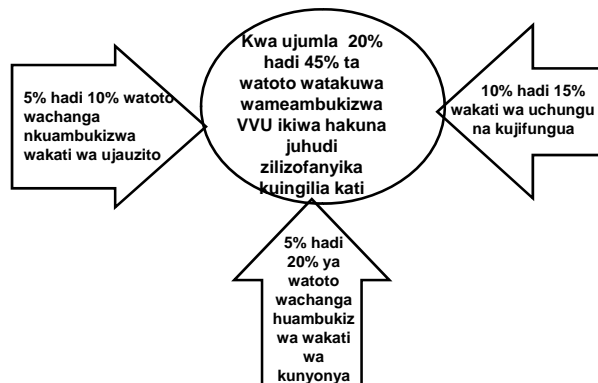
Kwa ujumla 20% hadi 45% ta watoto watakuwa wameambukizwa VVU ikiwa hakuna juhudi zilizofanyika kuingilia kati

5% hadi 10% watoto wachanga nkuambukizwa wakati wa ujauzito

10% hadi 15% wakati wa uchungu na kujifungua

5% hadi 20% ya watoto wachanga huambukizwa wakati wa kunyonya